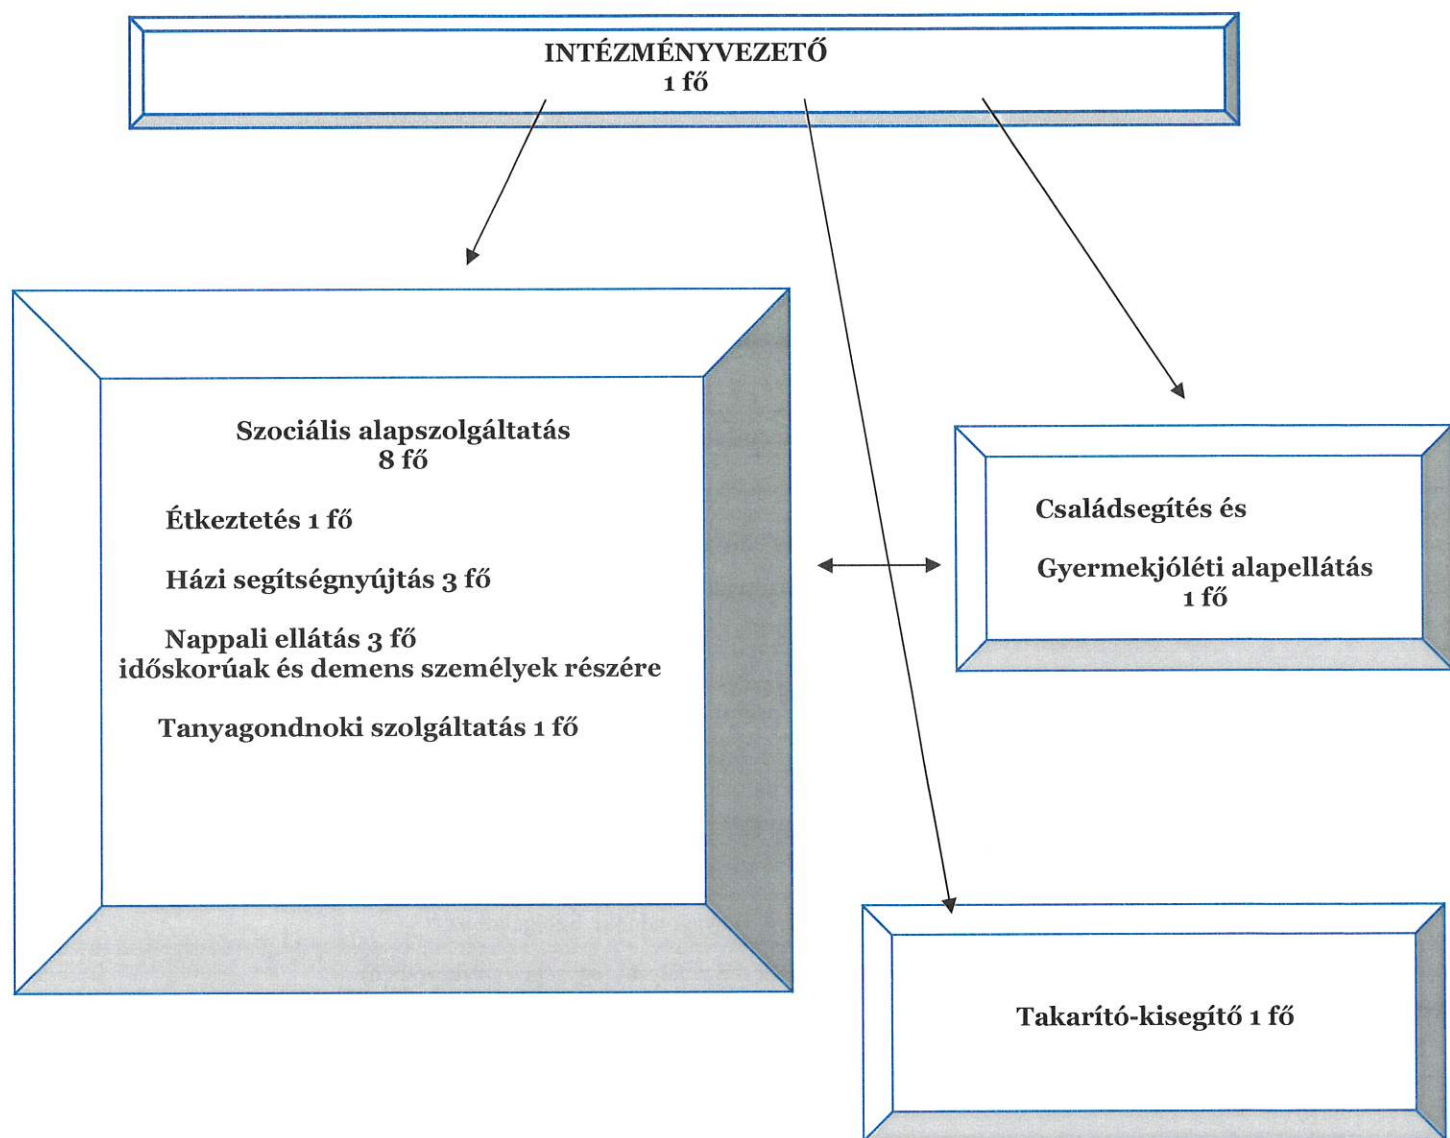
INTÉZMÉNYVEZETŐ
1 fő

Szociális alapszolgáltatás
8 fő

Étkeztetés 1 fő

Házi segítségnyújtás 3 fő

Nappali ellátás 3 fő
időskorúak és demens személyek részére

Tanyagondnoki szolgáltatás 1 fő

Családsegítés és

Gyermekjóléti alapellátás
1 fő

Takarító-kisegítő 1 fő